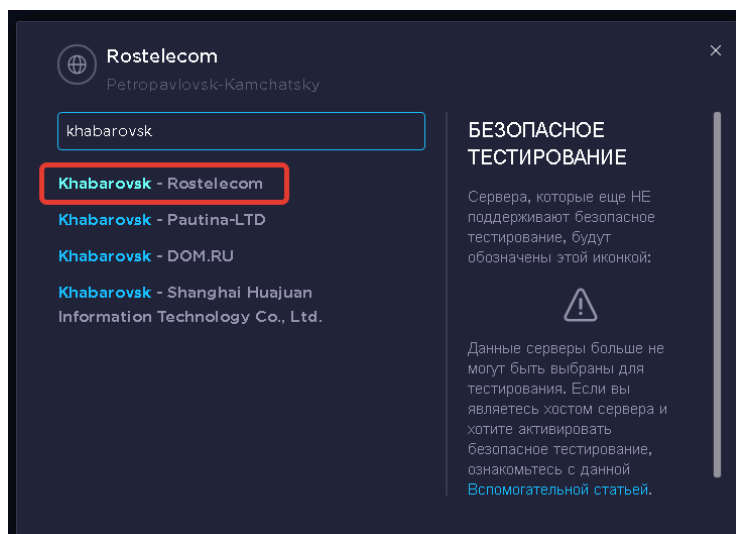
Rostelecom
Petropavlovsk-Kamchatsky

×

khabarovsk

Khabarovsk - Rostelecom

Khabarovsk - Pautina-LTD

Khabarovsk - DOM.RU

Khabarovsk - Shanghai Huajuan Information Technology Co., Ltd.

БЕЗОПАСНОЕ ТЕСТИРОВАНИЕ

Сервера, которые еще НЕ поддерживают безопасное тестирование, будут обозначены этой иконкой:

Данные серверы больше не могут быть выбраны для тестирования. Если вы являетесь хостом сервера и хотите активировать безопасное тестирование, ознакомьтесь с данной Вспомогательной статьей.